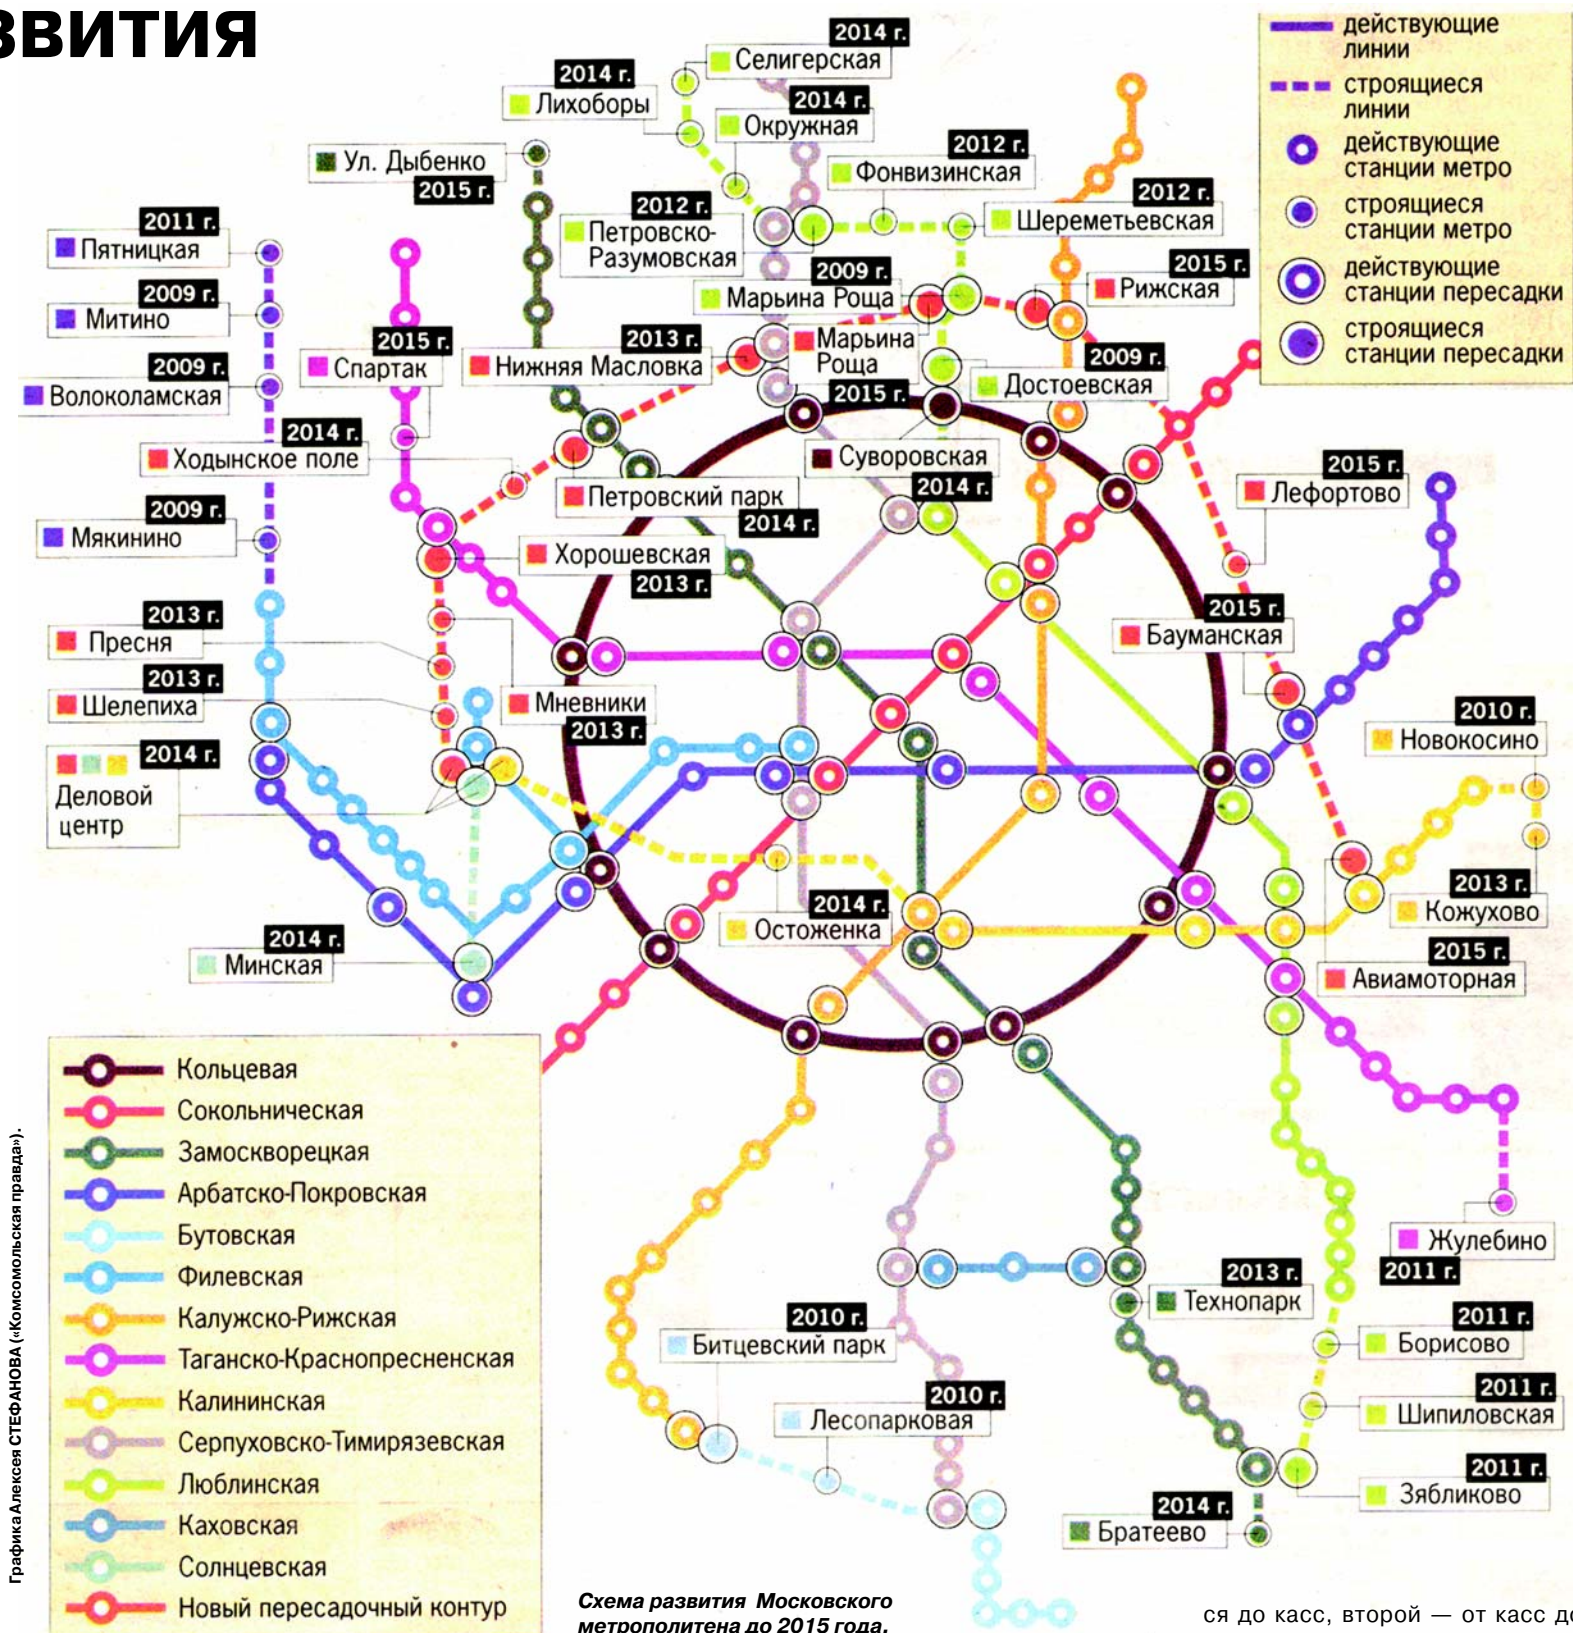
звития

действующие линии
строящиеся линии
действующие станции метро
строящиеся станции метро
действующие станции пересадки
строящиеся станции пересадки

2014 г. Селигерская
2014 г. Лихоборы
2014 г. Окружная
Ул. Дыбенко 2015 г.
2012 г. Фонвизинская
2012 г. Шереметьевская
2012 г. Петровско-Разумовская
2011 г. Пятницкая
2009 г. Марьина Роща
2015 г. Рижская
2009 г. Митино
2015 г. Спартак
2013 г. Нижняя Масловка
Марьина Роща 2015 г.
2009 г. Волоколамская
2009 г. Достоевская
2014 г. Ходынское поле
Суворовская 2014 г.
Петровский парк 2014 г.
2015 г. Лефортово
2009 г. Мякинино
Хорошевская 2013 г.
2015 г. Бауманская
2013 г. Пресня
2013 г. Шелепиха
Мневники 2013 г.
2010 г. Новокосино
2014 г. Деловой центр
2013 г. Кожухово
2014 г. Остоженка
2014 г. Минская
2015 г. Авиамоторная
Жулебино 2011 г.
2013 г. Технопарк
2010 г. Битцевский парк
2011 г. Борисово
2010 г. Лесопарковая
2011 г. Шипиловская
2011 г. Зябликово
2014 г. Братеево

Кольцевая
Сокольническая
Замоскворецкая
Арбатско-Покровская
Бутовская
Филевская
Калужско-Рижская
Таганско-Краснопресненская
Калининская
Серпуховско-Тимирязевская
Люблинская
Каховская
Солнцевская
Новый пересадочный контур

Схема развития Московского метрополитена до 2015 года.

Графика Алексея СТЕФАНОВА («Комсомольская правда»).

ся до касс, второй — от касс д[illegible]